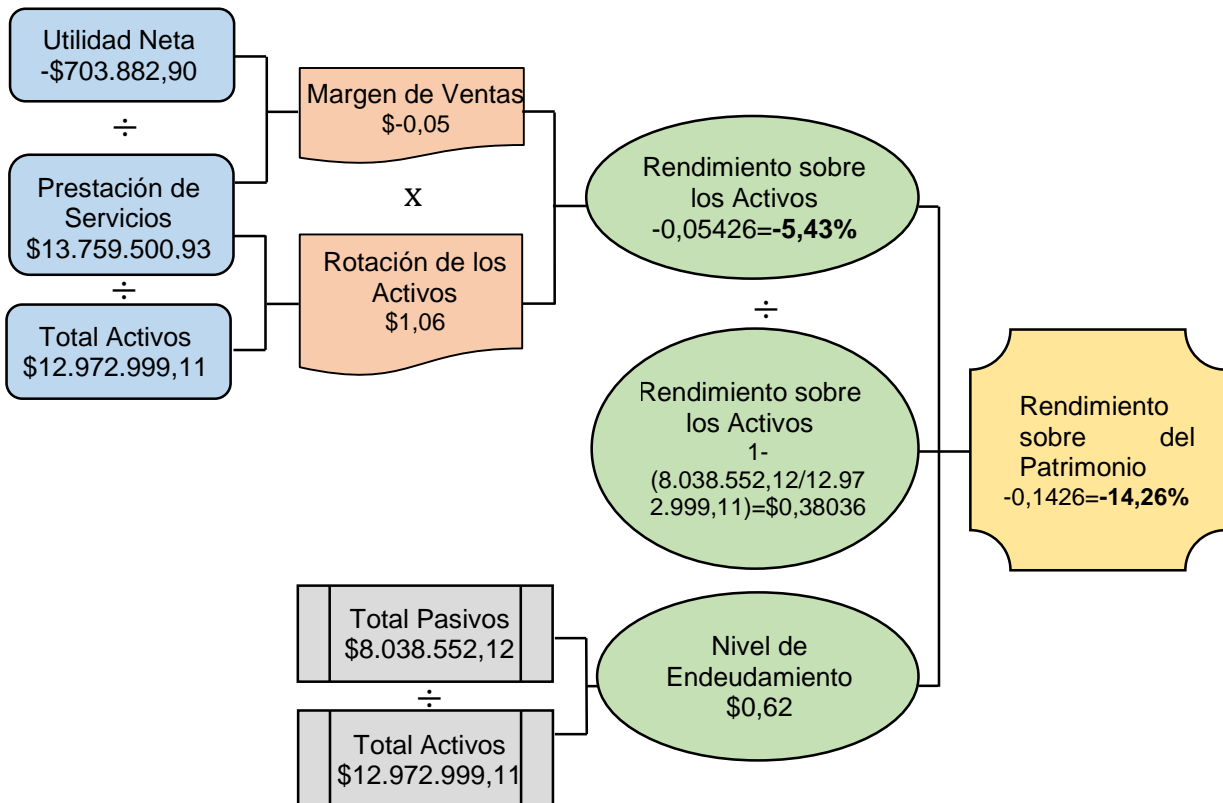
Utilidad Neta
-$703.882,90

÷

Prestación de Servicios
$13.759.500.93

÷

Total Activos
$12.972.999,11

Margen de Ventas
$-0,05

x

Rotación de los Activos
$1,06

Rendimiento sobre los Activos
-0,05426=**-5,43%**

÷

Rendimiento sobre los Activos
1-(8.038.552,12/12.972.999,11)=$0,38036

Rendimiento sobre del Patrimonio
-0,1426=**-14,26%**

Total Pasivos
$8.038.552,12

÷

Total Activos
$12.972.999,11

Nivel de Endeudamiento
$0,62